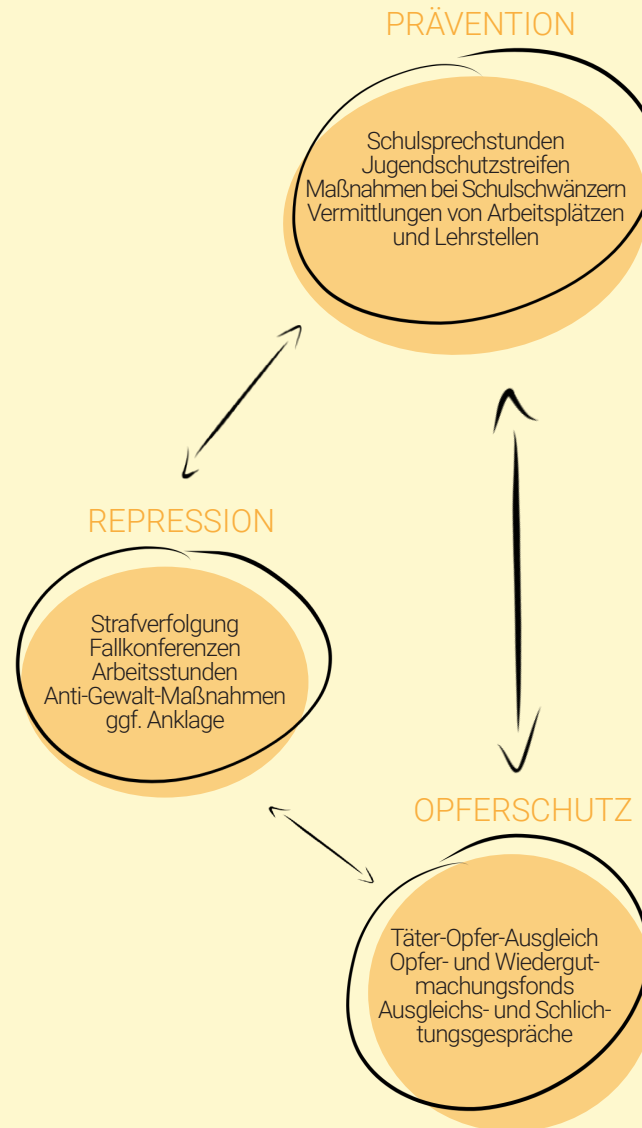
PRÄVENTION

Schulsprechstunden
Jugendschutzstreifen
Maßnahmen bei Schulschwänzern
Vermittlungen von Arbeitsplätzen und Lehrstellen

REPRESSION

Strafverfolgung
Fallkonferenzen
Arbeitsstunden
Anti-Gewalt-Maßnahmen
ggf. Anklage

OPFERSCHUTZ

Täter-Opfer-Ausgleich
Opfer- und Wiedergutmachungsfonds
Ausgleichs- und Schlichtungsgespräche